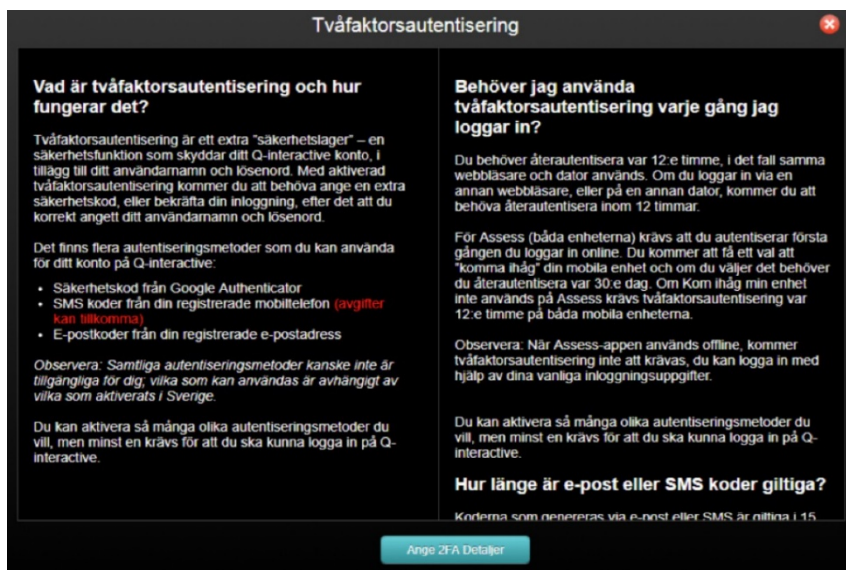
Tvåfaktorsautentisering

Vad är tvåfaktorsautentisering och hur fungerar det?

Tvåfaktorsautentisering är ett extra "säkerhetslager" – en säkerhetsfunktion som skyddar ditt Q-interactive konto, i tillägg till ditt användarnamn och lösenord. Med aktiverad tvåfaktorsautentisering kommer du att behöva ange en extra säkerhetskod, eller bekräfta din inloggning, efter det att du korrekt angett ditt användarnamn och lösenord.

Det finns flera autentiseringsmetoder som du kan använda för ditt konto på Q-interactive:

- Säkerhetskod från Google Authenticator
- SMS koder från din registrerade mobiltelefon (avgifter kan tillkomma)
- E-postkoder från din registrerade e-postadress

Observera: Samtliga autentiseringsmetoder kanske inte är tillgängliga för dig; vilka som kan användas är avhängigt av vilka som aktiverats i Sverige.

Du kan aktivera så många olika autentiseringsmetoder du vill, men minst en krävs för att du ska kunna logga in på Q-interactive.

Behöver jag använda tvåfaktorsautentisering varje gång jag loggar in?

Du behöver återautentisera var 12:e timme, i det fall samma webbläsare och dator används. Om du loggar in via en annan webbläsare, eller på en annan dator, kommer du att behöva återautentisera inom 12 timmar.

För Assess (båda enheterna) krävs att du autentiserar första gången du loggar in online. Du kommer att få ett val att "komma ihåg" din mobila enhet och om du väljer det behöver du återautentisera var 30:e dag. Om Kom ihåg min enhet inte används på Assess krävs tvåfaktorsautentisering var 12:e timme på båda mobila enheterna.

Observera: När Assess-appen används offline, kommer tvåfaktorsautentisering inte att krävas, du kan logga in med hjälp av dina vanliga inloggningsuppgifter.

Du kan aktivera så många olika autentiseringsmetoder du vill, men minst en krävs för att du ska kunna logga in på Q-interactive.

Hur länge är e-post eller SMS koder giltiga?

Koderna som genereras via e-post eller SMS är giltiga i 15 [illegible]

Ange 2FA Detaljer